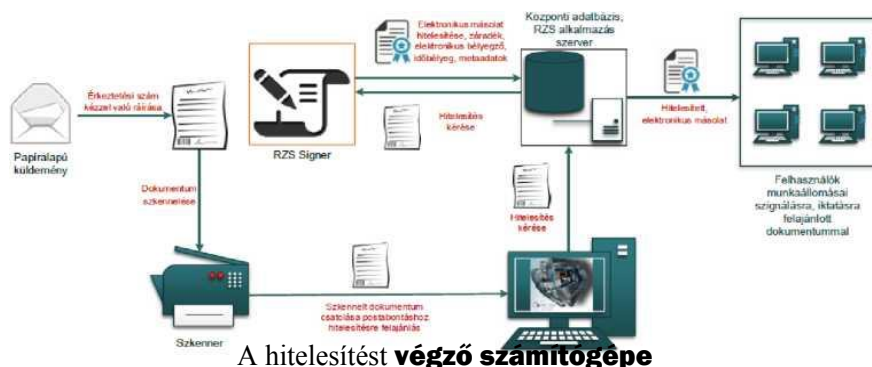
Elektronikus másolat hitelesítése, záradék, elektronikus bélyegző, időbélyeg, metaadatok

Központi adatbázis, RZS alkalmazás szerver

Érkeztetési szám kézzel való ráírása

Papíralapú küldemény

RZS Signer

Hitelesítés kérése

Hitelesített, elektronikus másolat

Felhasználók munkaállomásai szignálásra, iktatásra felajánlott dokumentummal

Dokumentum szkennelése

Hitelesítés kérése

Szkennelt dokumentum csatolása postabontáshoz hitelesítésre felajánlás

Szkenner

A hitelesítést végző számítógépe